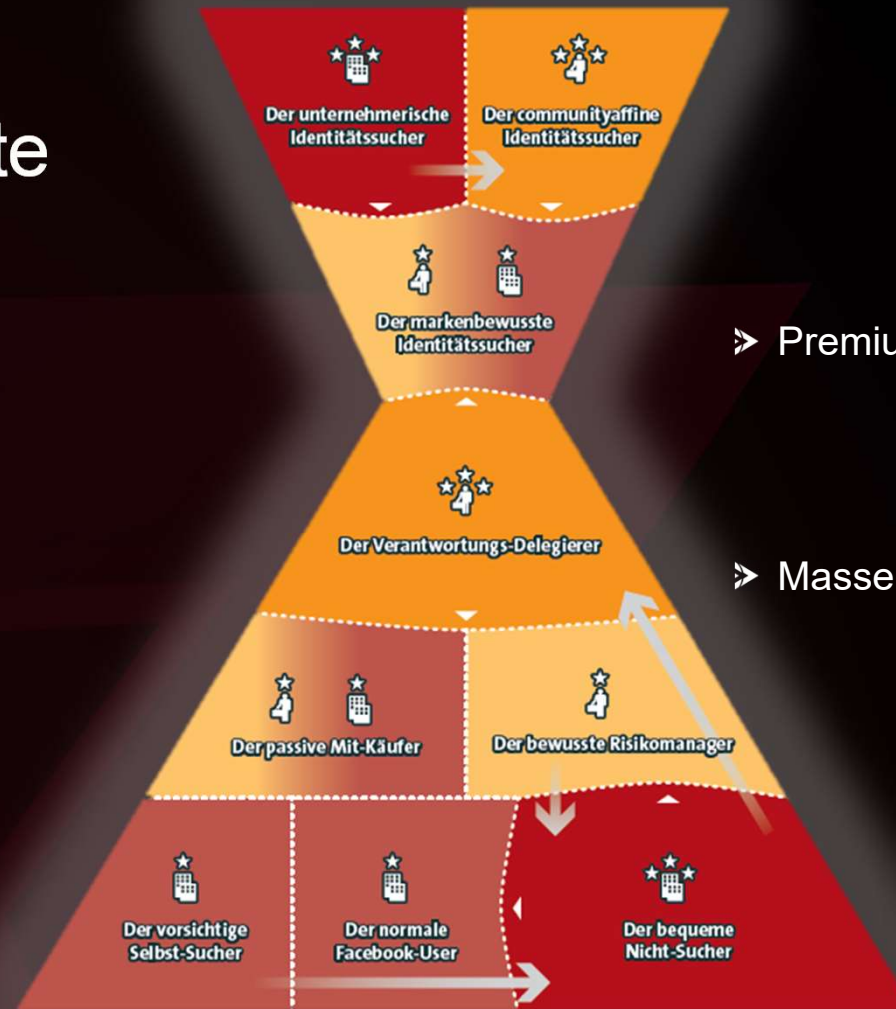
te

Der unternehmerische Identitätssucher

Der communityaffine Identitätssucher

Der markenbewusste Identitätssucher

Der Verantwortungs-Delegierer

Der passive Mit-Käufer

Der bewusste Risikomanager

Der vorsichtige Selbst-Sucher

Der normale Facebook-User

Der bequeme Nicht-Sucher

Premiu

Masse